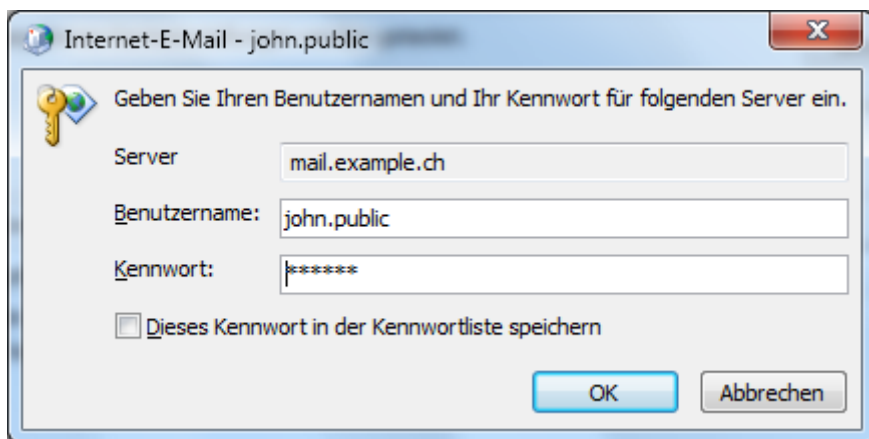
Internet-E-Mail - john.public

Geben Sie Ihren Benutzernamen und Ihr Kennwort für folgenden Server ein.

Server mail.example.ch

Benutzername: john.public

Kennwort: ******

Dieses Kennwort in der Kennwortliste speichern

OK Abbrechen